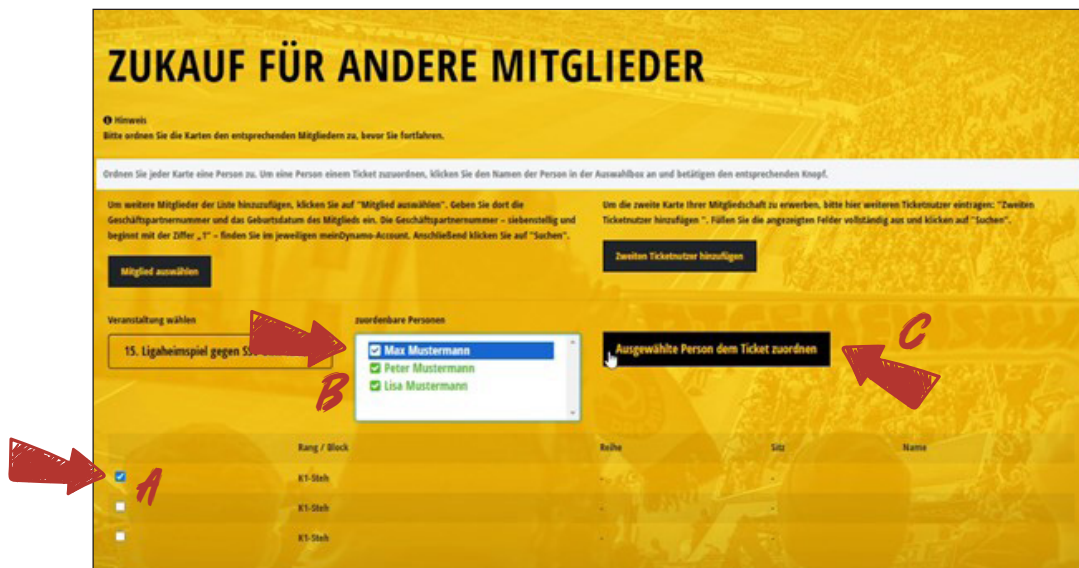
ZUKAUF FÜR ANDERE MITGLIEDER

Hinweis
Bitte ordnen Sie die Karten den entsprechenden Mitgliedern zu, bevor Sie fortfahren.

Ordnen Sie jeder Karte eine Person zu. Um eine Person einem Ticket zuzuordnen, klicken Sie den Namen der Person in der Auswahlbox an und betätigen den entsprechenden Knopf.

Um weitere Mitglieder der Liste hinzuzufügen, klicken Sie auf "Mitglied auswählen". Geben Sie dort die Geschäftspartnernummer und das Geburtsdatum des Mitglieds ein. Die Geschäftspartnernummer – siebenstellig und beginnt mit der Ziffer „1" – finden Sie im jeweiligen meinDynamo-Account. Anschließend klicken Sie auf "Suchen".

Mitglied auswählen

Um die zweite Karte Ihrer Mitgliedschaft zu erwerben, bitte hier weiteren Ticketnutzer eintragen: "Zweiten Ticketnutzer hinzufügen ". Füllen Sie die angezeigten Felder vollständig aus und klicken auf "Suchen".

Zweiten Ticketnutzer hinzufügen

Veranstaltung wählen
15. Ligaheimspiel gegen SS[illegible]

zuordenbare Personen
Max Mustermann
Peter Mustermann
Lisa Mustermann

Ausgewählte Person dem Ticket zuordnen

B
C
A

| | Rang / Block | Reihe | Sitz | Name |
|---|---|---|---|---|
| | K1-Steh | - | - | |
| | K1-Steh | - | - | |
| | K1-Steh | | | |